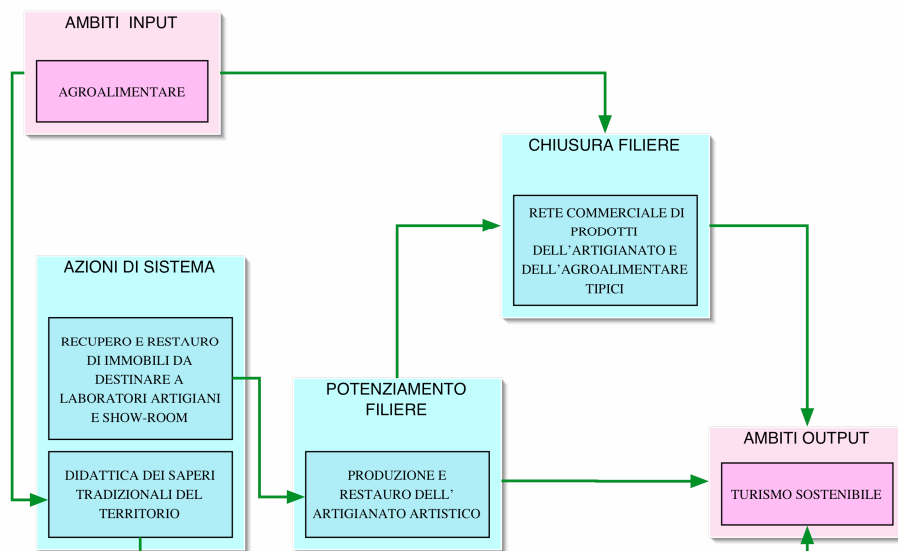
AMBITI INPUT

AGROALIMENTARE

CHIUSURA FILIERE

RETE COMMERCIALE DI PRODOTTI DELL’ARTIGIANATO E DELL’AGROALIMENTARE TIPICI

AZIONI DI SISTEMA

RECUPERO E RESTAURO DI IMMOBILI DA DESTINARE A LABORATORI ARTIGIANI E SHOW-ROOM

DIDATTICA DEI SAPERI TRADIZIONALI DEL TERRITORIO

POTENZIAMENTO FILIERE

PRODUZIONE E RESTAURO DELL’ ARTIGIANATO ARTISTICO

AMBITI OUTPUT

TURISMO SOSTENIBILE